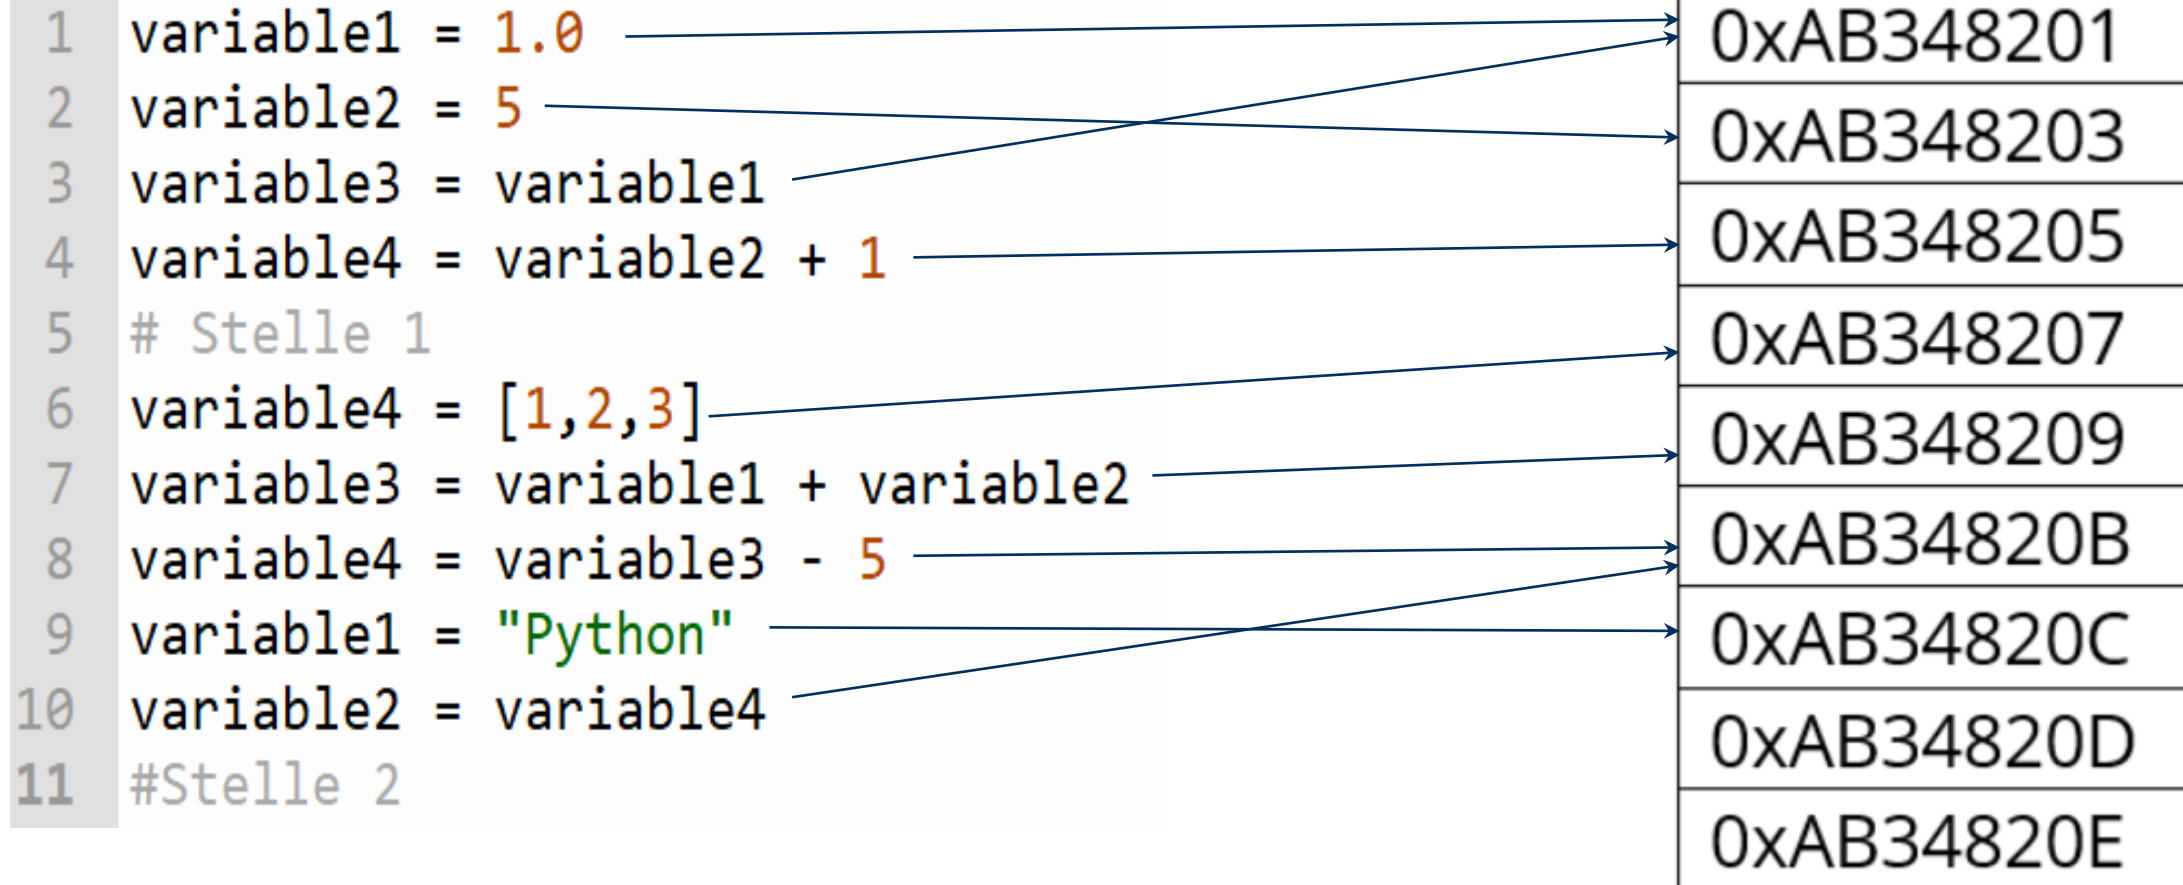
1 variable1 = 1.0
2 variable2 = 5
3 variable3 = variable1
4 variable4 = variable2 + 1
5 # Stelle 1
6 variable4 = [1,2,3]
7 variable3 = variable1 + variable2
8 variable4 = variable3 - 5
9 variable1 = "Python"
10 variable2 = variable4
11 #Stelle 2

| 0xAB348201 |
|---|
| 0xAB348203 |
| 0xAB348205 |
| 0xAB348207 |
| 0xAB348209 |
| 0xAB34820B |
| 0xAB34820C |
| 0xAB34820D |
| 0xAB34820E |